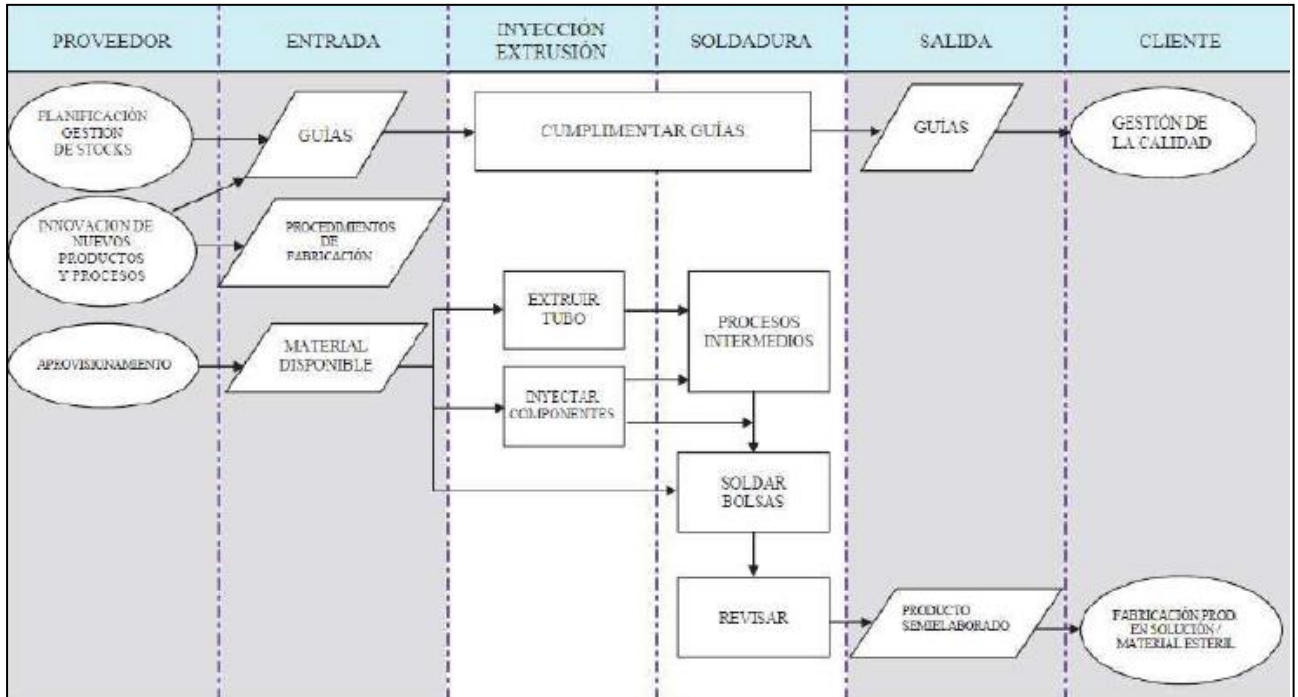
| PROVEEDOR | ENTRADA | INYECCIÓN EXTRUSIÓN | SOLDADURA | SALIDA | CLIENTE |
|---|---|---|---|---|---|

PLANIFICACIÓN GESTIÓN DE STOCKS

GUÍAS

CUMPLIMENTAR GUÍAS

GUÍAS

GESTIÓN DE LA CALIDAD

INNOVACION DE NUEVOS PRODUCTOS Y PROCESOS

PROCEDIMIENTOS DE FABRICACIÓN

EXTRUIR TUBO

PROCESOS INTERMEDIOS

APROVISIONAMIENTO

MATERIAL DISPONIBLE

INYECTAR COMPONENTES

SOLDAR BOLSAS

REVISAR

PRODUCTO SEMIELABORADO

FABRICACIÓN PROD. EN SOLUCIÓN / MATERIAL ESTERIL